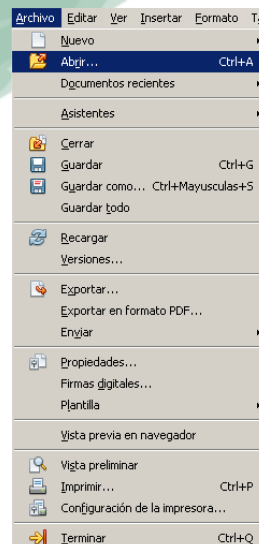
Archivo Editar Ver Insertar Formato T

Nuevo
Abrir... Ctrl+A
Documentos recientes
Asistentes
Cerrar
Guardar Ctrl+G
Guardar como... Ctrl+Mayusculas+S
Guardar todo
Recargar
Versiones...
Exportar...
Exportar en formato PDF...
Enviar
Propiedades...
Firmas digitales...
Plantilla
Vista previa en navegador
Vista preliminar
Imprimir... Ctrl+P
Configuración de la impresora...
Terminar Ctrl+Q